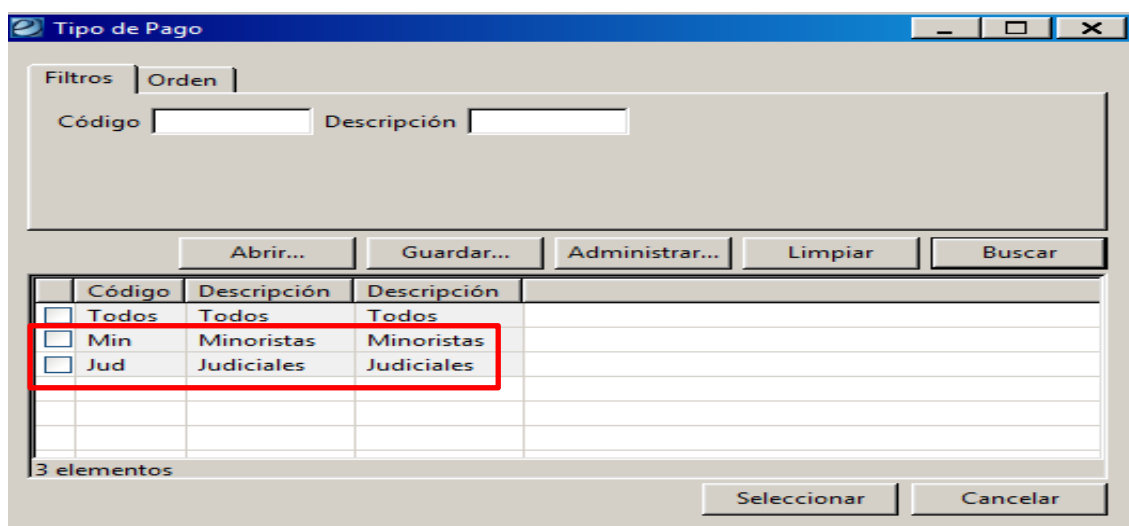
Tipo de Pago

Filtros | Orden

Código [ ] Descripción [ ]

Abrir... | Guardar... | Administrar... | Limpiar | Buscar

| | Código | Descripción | Descripción |
|---|---|---|---|
| | Todos | Todos | Todos |
| | Min | Minoristas | Minoristas |
| | Jud | Judiciales | Judiciales |

3 elementos

Seleccionar | Cancelar